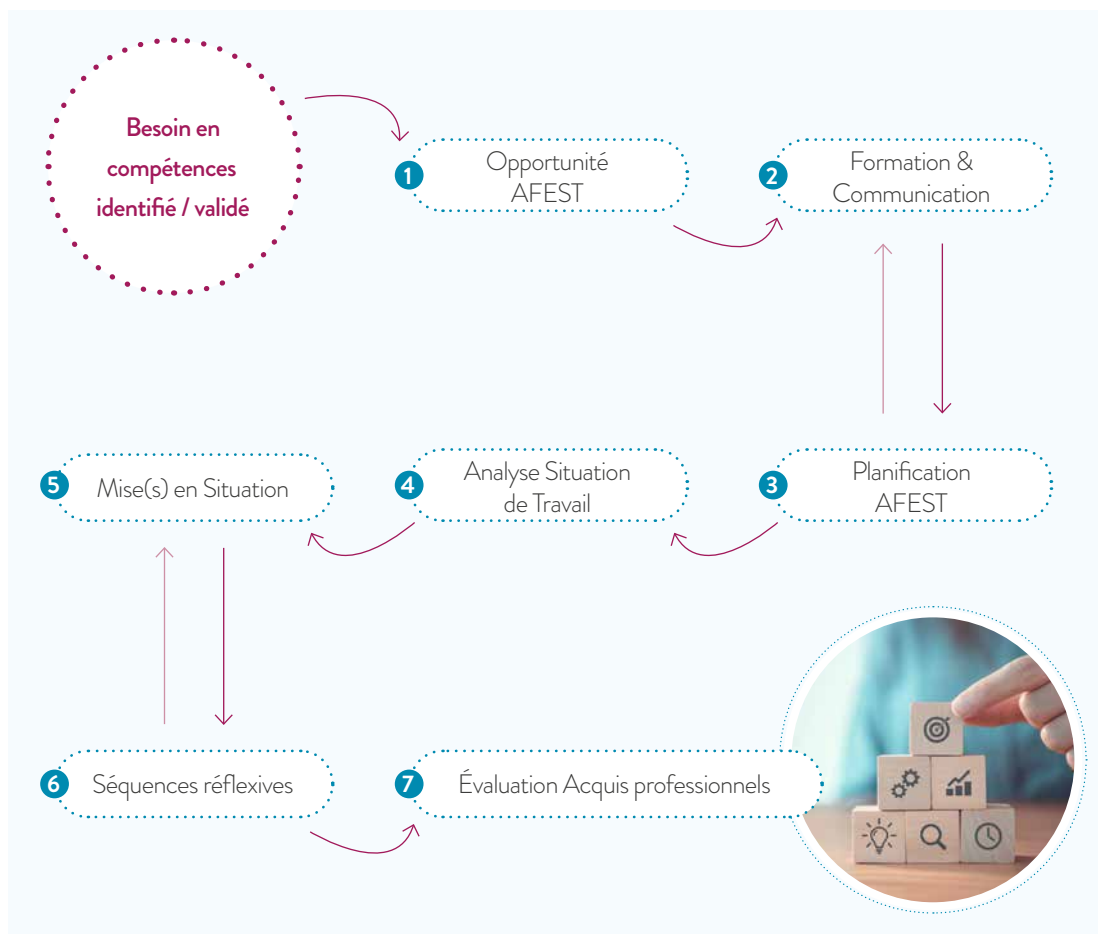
Besoin en compétences identifié / validé

1 Opportunité AFEST

2 Formation & Communication

3 Planification AFEST

4 Analyse Situation de Travail

5 Mise(s) en Situation

6 Séquences réflexives

7 Évaluation Acquis professionnels